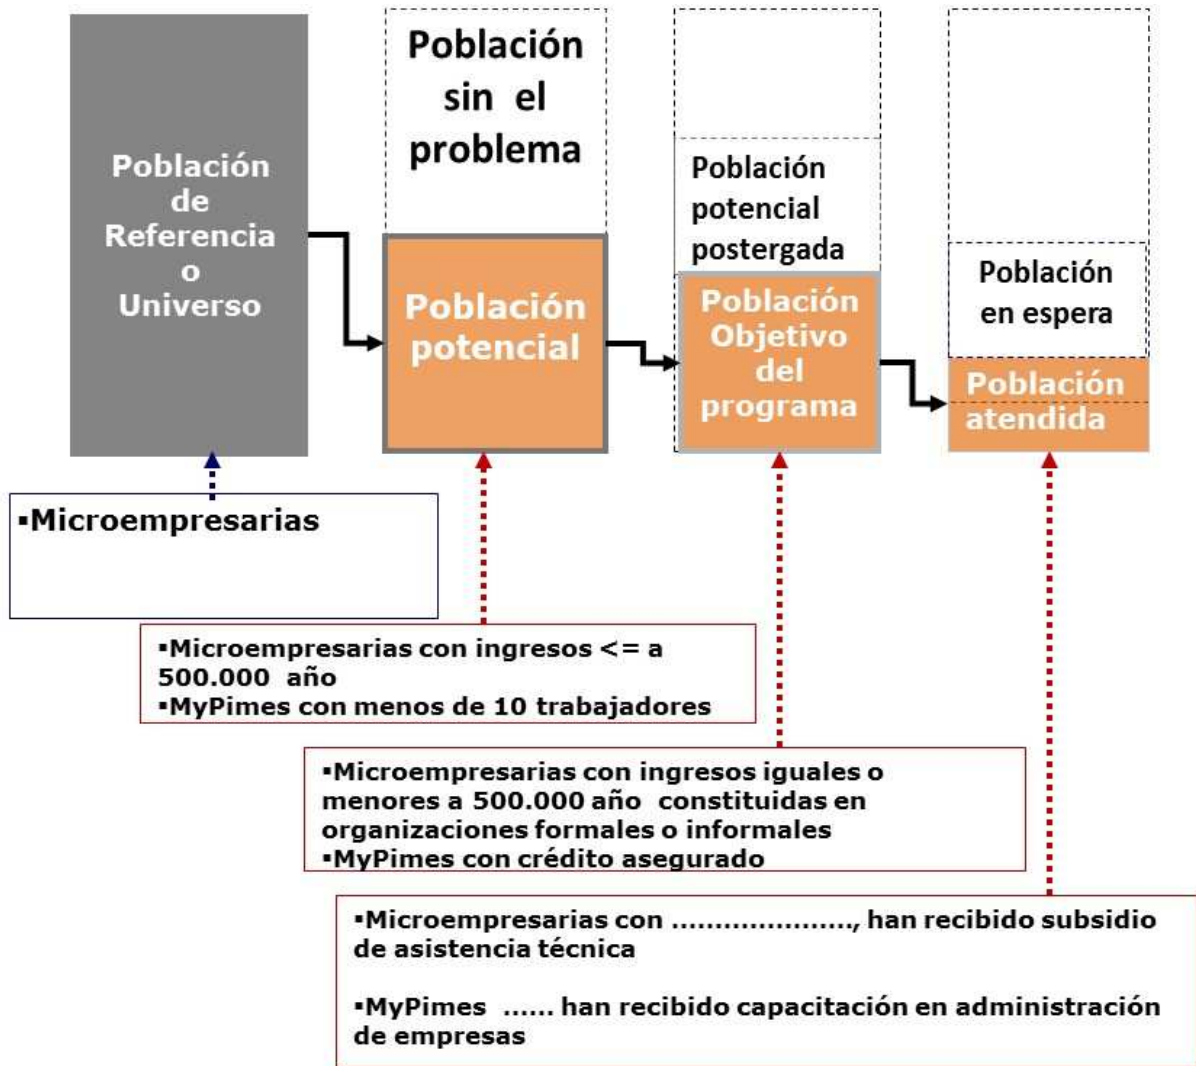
Población de Referencia o Universo

Población sin el problema

Población potencial

Población potencial postergada

Población Objetivo del programa

Población en espera

Población atendida

▪Microempresarias

▪Microempresarias con ingresos <= a 500.000 año
▪MyPimes con menos de 10 trabajadores

▪Microempresarias con ingresos iguales o menores a 500.000 año constituidas en organizaciones formales o informales
▪MyPimes con crédito asegurado

▪Microempresarias con ....................., han recibido subsidio de asistencia técnica

▪MyPimes ...... han recibido capacitación en administración de empresas